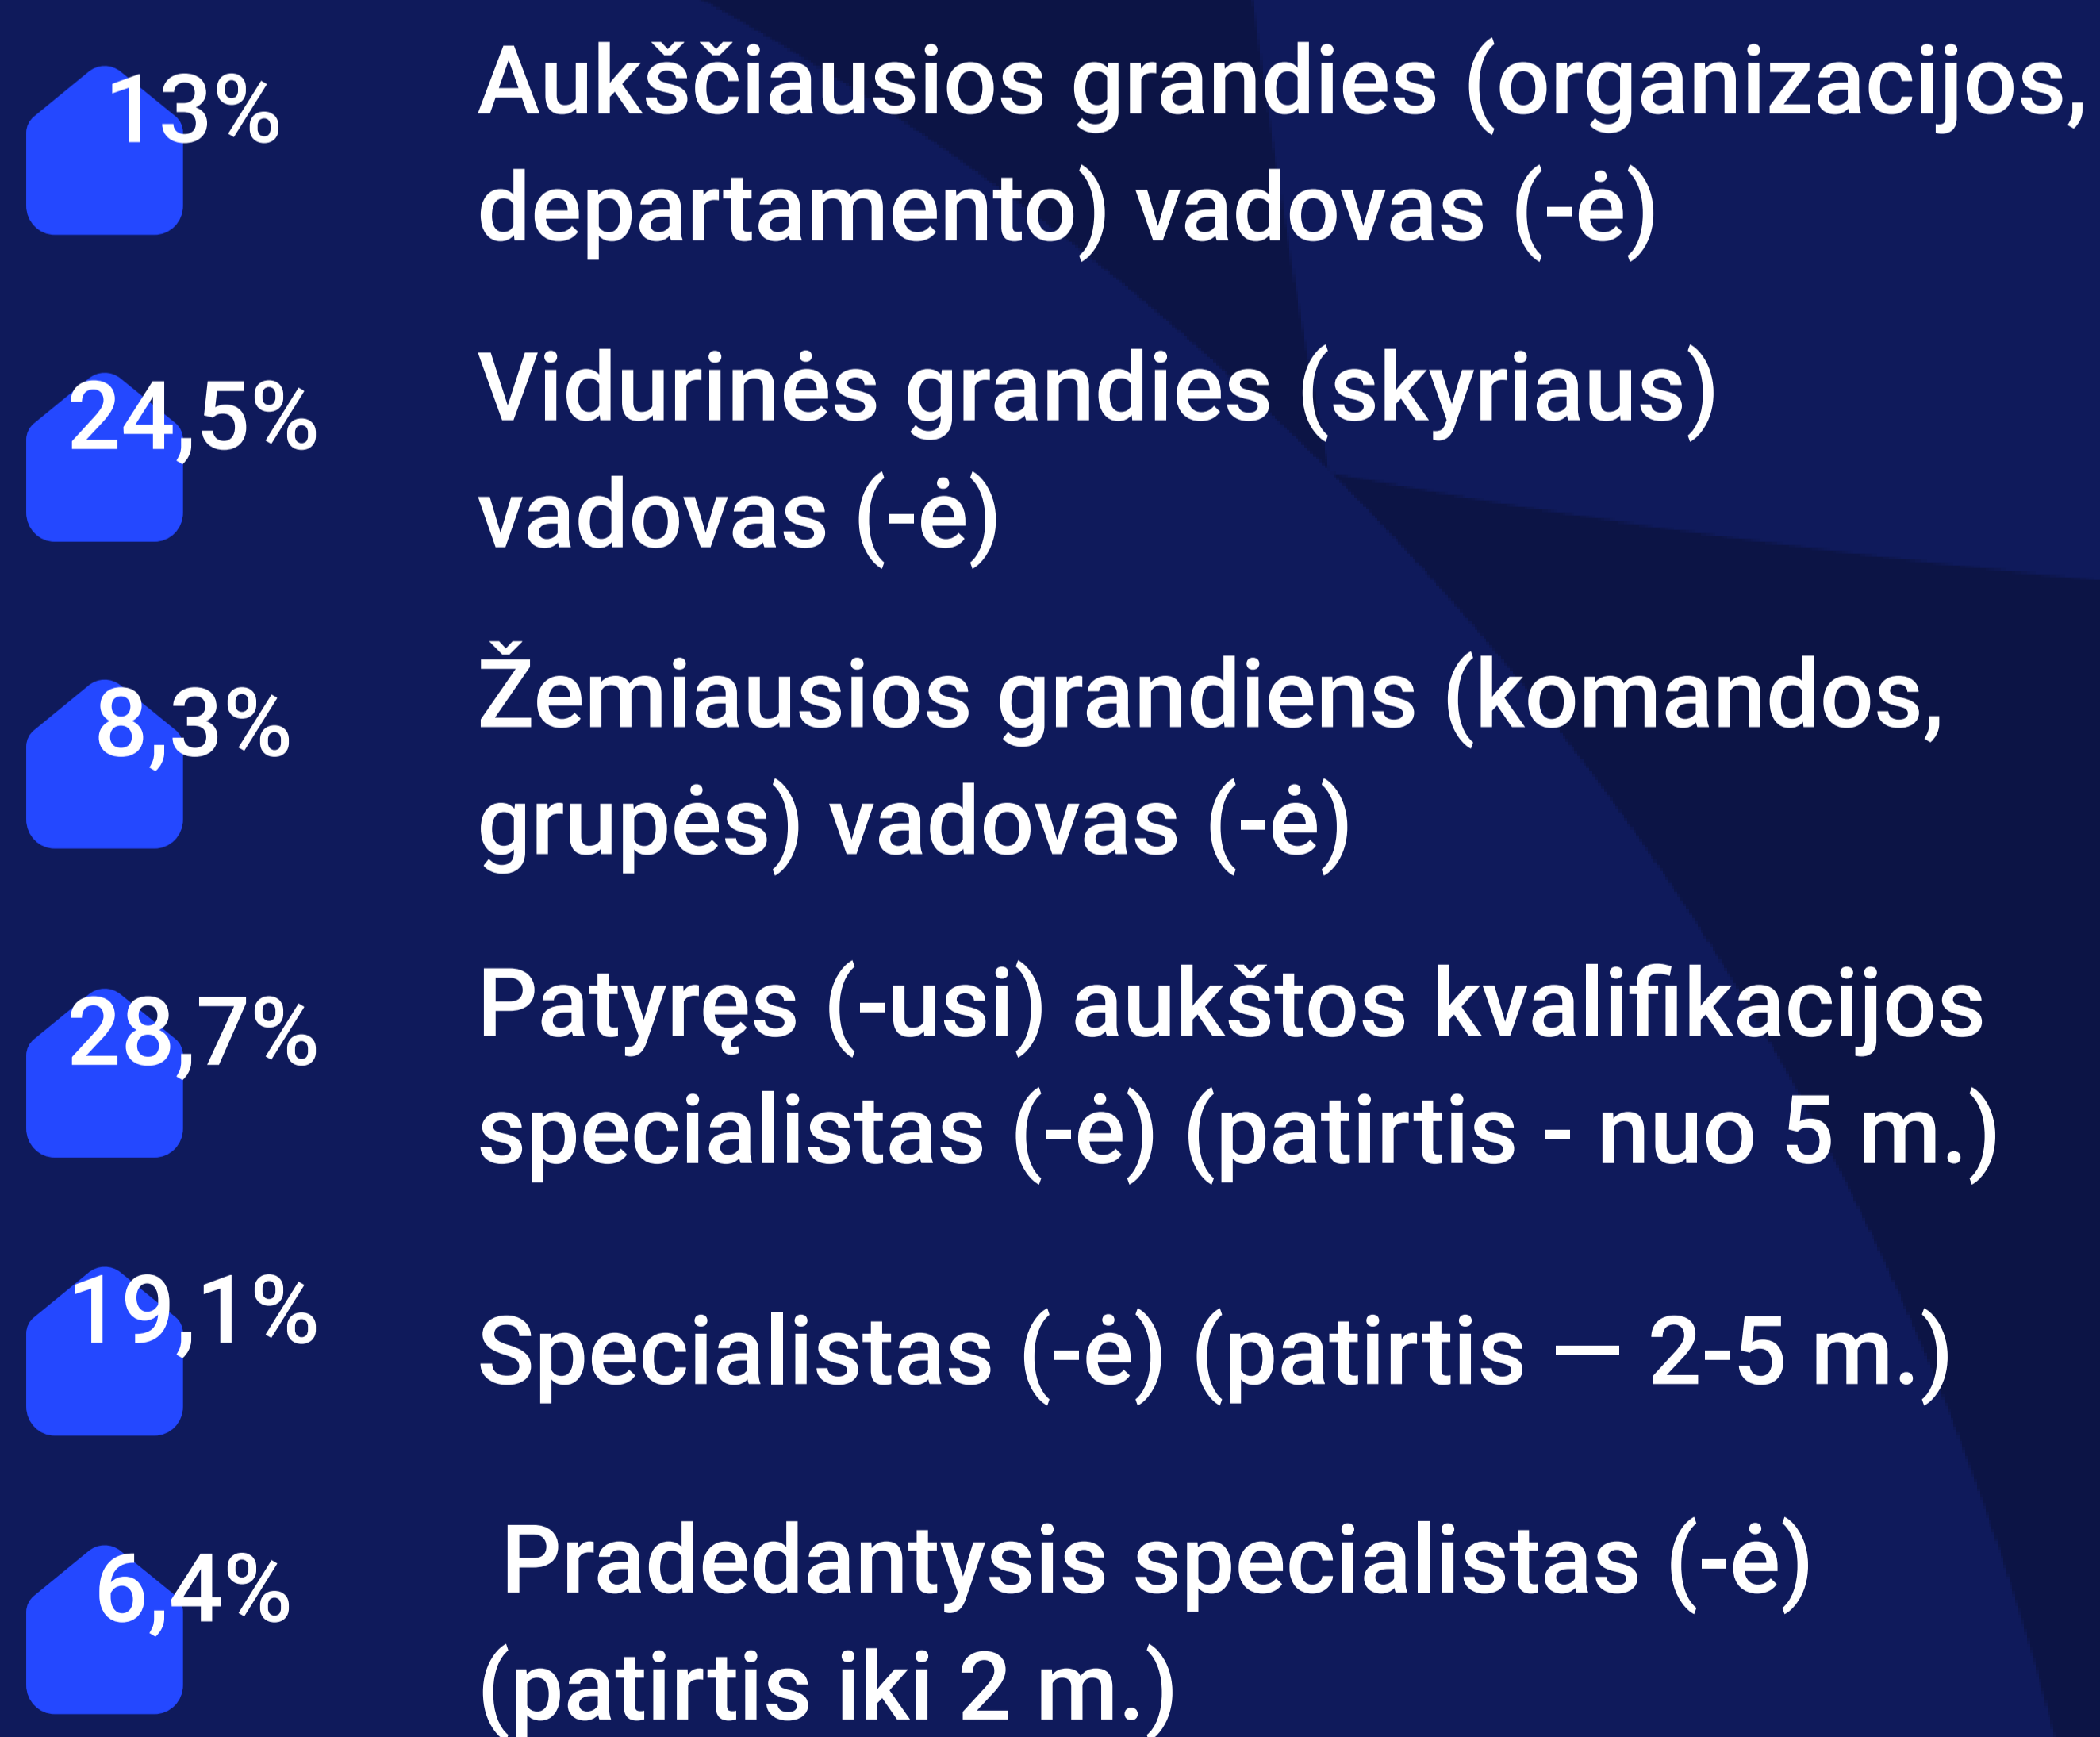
13%
Aukščiausios grandies (organizacijos, departamento) vadovas (-ė)

24,5%
Vidurinės grandies (skyriaus) vadovas (-ė)

8,3%
Žemiausios grandiens (komandos, grupės) vadovas (-ė)

28,7%
Patyręs (-usi) aukštos kvalifikacijos specialistas (-ė) (patirtis - nuo 5 m.)

19,1%
Specialistas (-ė) (patirtis — 2-5 m.)

6,4%
Pradedantysis specialistas (-ė) (patirtis iki 2 m.)